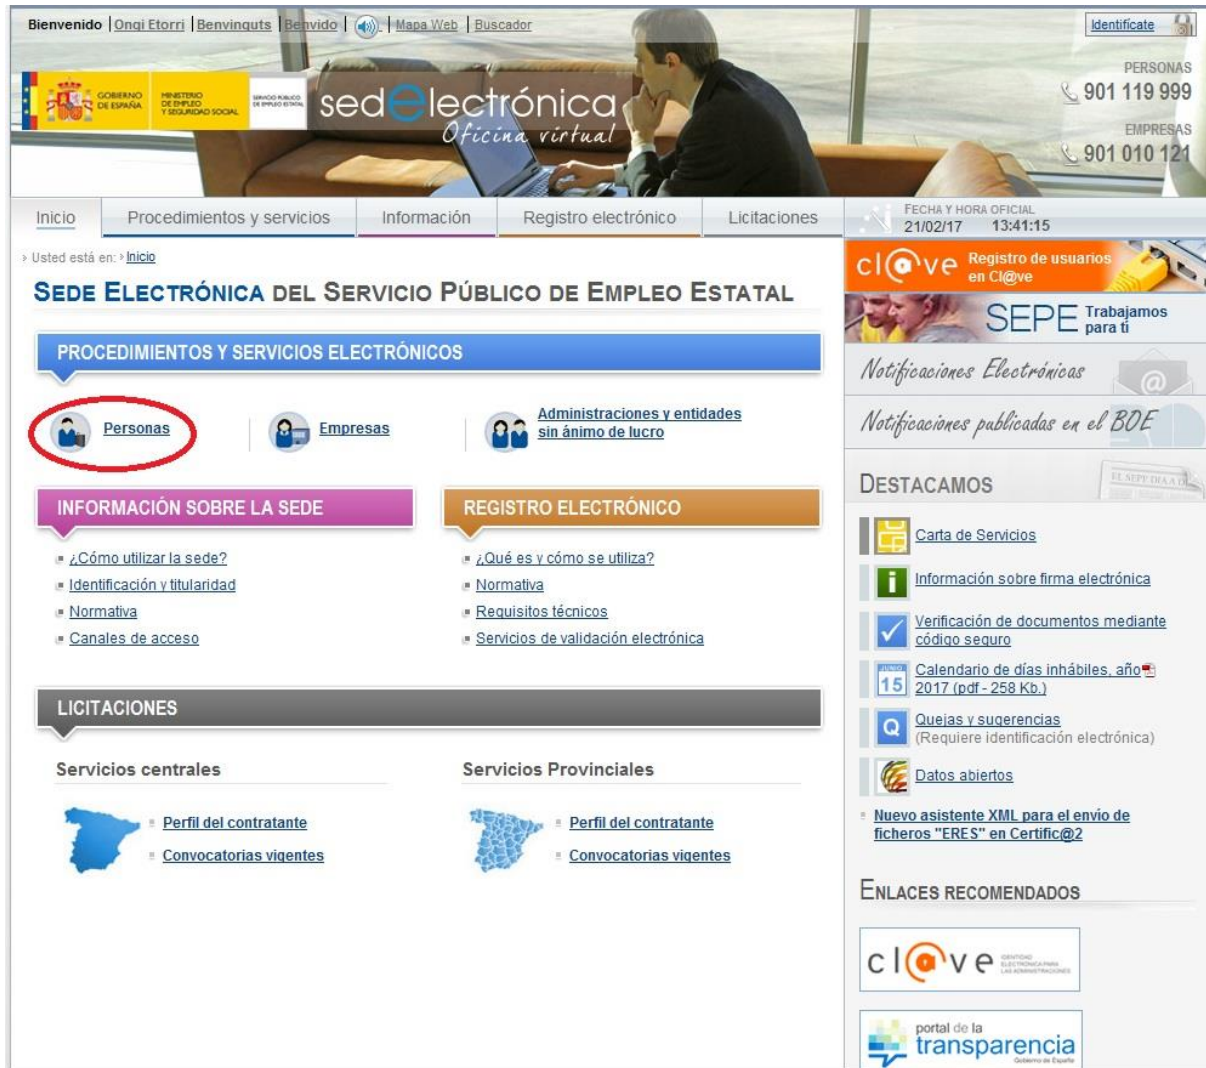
Bienvenido | Ongi Etorri | Benvinguts | Benvido |  | Mapa Web | Buscador

Identifícate

GOBIERNO DE ESPAÑA
MINISTERIO DE EMPLEO Y SEGURIDAD SOCIAL
SERVICIO PÚBLICO DE EMPLEO ESTATAL

sedelectrónica
Oficina virtual

PERSONAS
901 119 999
EMPRESAS
901 010 121

Inicio | Procedimientos y servicios | Información | Registro electrónico | Licitaciones

FECHA Y HORA OFICIAL
21/02/17 13:41:15

Usted está en: Inicio

SEDE ELECTRÓNICA DEL SERVICIO PÚBLICO DE EMPLEO ESTATAL

PROCEDIMIENTOS Y SERVICIOS ELECTRÓNICOS

Personas
Empresas
Administraciones y entidades sin ánimo de lucro

INFORMACIÓN SOBRE LA SEDE
¿Cómo utilizar la sede?
Identificación y titularidad
Normativa
Canales de acceso

REGISTRO ELECTRÓNICO
¿Qué es y cómo se utiliza?
Normativa
Requisitos técnicos
Servicios de validación electrónica

LICITACIONES

Servicios centrales
Perfil del contratante
Convocatorias vigentes

Servicios Provinciales
Perfil del contratante
Convocatorias vigentes

cl@ve Registro de usuarios en Cl@ve

SEPE Trabajamos para ti

Notificaciones Electrónicas

Notificaciones publicadas en el BOE

DESTACAMOS
Carta de Servicios
Información sobre firma electrónica
Verificación de documentos mediante código seguro
Calendario de días inhábiles, año 2017 (pdf - 258 Kb.)
Quejas y sugerencias (Requiere identificación electrónica)
Datos abiertos

Nuevo asistente XML para el envío de ficheros "ERES" en Certific@2

ENLACES RECOMENDADOS

cl@ve IDENTIDAD ELECTRÓNICA PARA LAS ADMINISTRACIONES

portal de la transparencia Gobierno de España